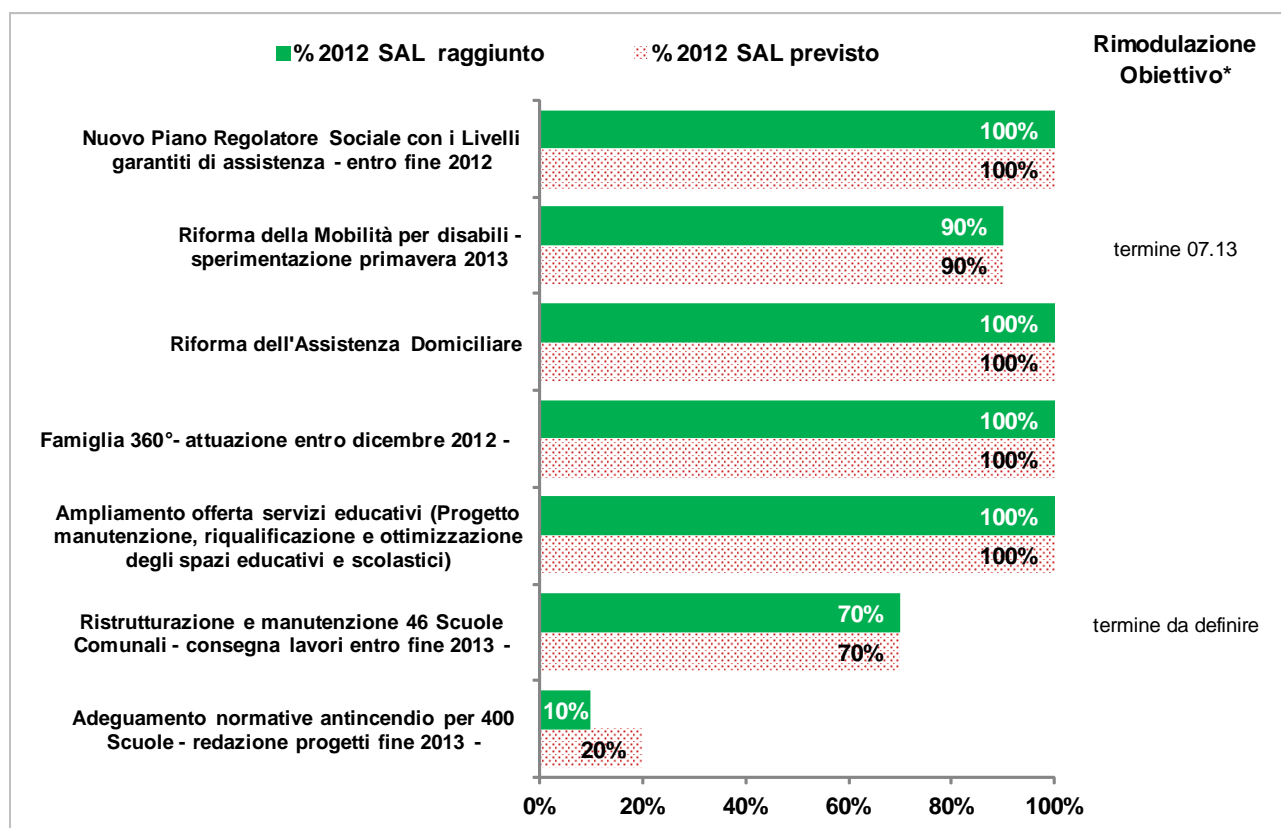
% 2012 SAL raggiunto
% 2012 SAL previsto

Rimodulazione Obiettivo*

Nuovo Piano Regolatore Sociale con i Livelli garantiti di assistenza - entro fine 2012
100%
100%

Riforma della Mobilità per disabili - sperimentazione primavera 2013
90%
90%
termine 07.13

Riforma dell'Assistenza Domiciliare
100%
100%

Famiglia 360°- attuazione entro dicembre 2012 -
100%
100%

Ampliamento offerta servizi educativi (Progetto manutenzione, riqualificazione e ottimizzazione degli spazi educativi e scolastici)
100%
100%

Ristrutturazione e manutenzione 46 Scuole Comunali - consegna lavori entro fine 2013 -
70%
70%
termine da definire

Adeguamento normative antincendio per 400 Scuole - redazione progetti fine 2013 -
10%
20%

0%
20%
40%
60%
80%
100%